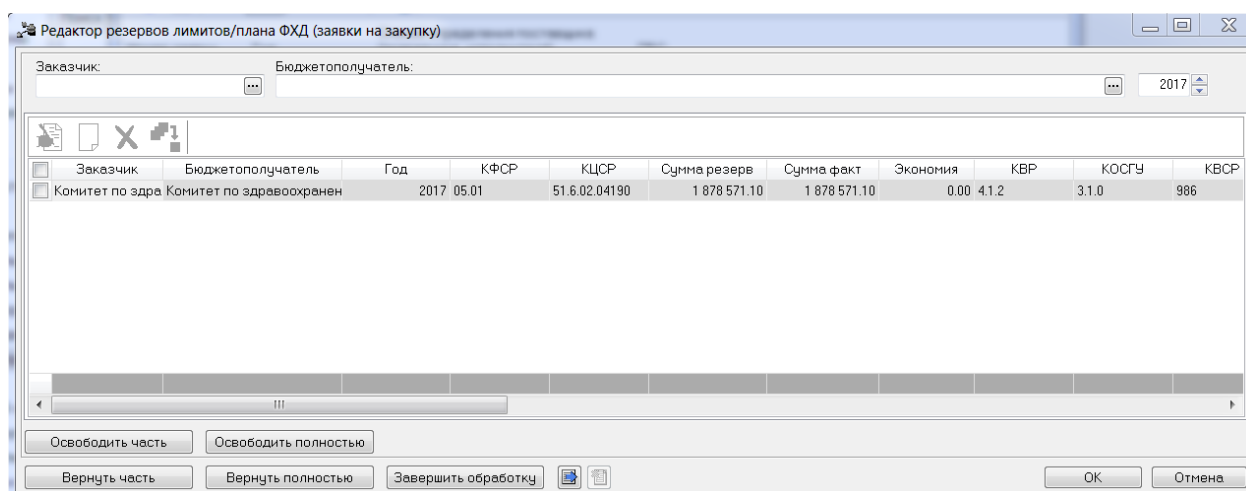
Редактор резервов лимитов/плана ФХД (заявки на закупку)

Заказчик:

Бюджетополучатель:

2017

| | Заказчик | Бюджетополучатель | Год | КФСР | КЦСР | Сумма резерв | Сумма факт | Экономия | КВР | КОСГУ | КВСР |
|---|---|---|---|---|---|---|---|---|---|---|---|
| | Комитет по здра | Комитет по здравоохранен | 2017 | 05.01 | 51.6.02.04190 | 1 878 571.10 | 1 878 571.10 | 0.00 | 4.1.2 | 3.1.0 | 986 |

Освободить часть | Освободить полностью

Вернуть часть | Вернуть полностью | Завершить обработку | OK | Отмена